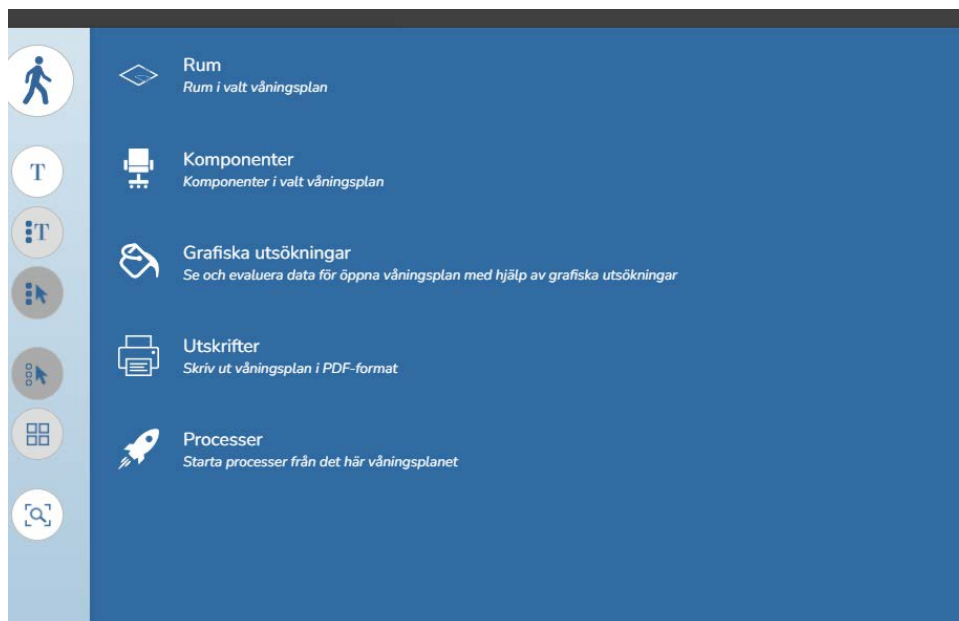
Rum
Rum i valt våningsplan

Komponenter
Komponenter i valt våningsplan

Grafiska utsökningar
Se och evaluera data för öppna våningsplan med hjälp av grafiska utsökningar

Utskrifter
Skriv ut våningsplan i PDF-format

Processer
Starta processer från det här våningsplanet